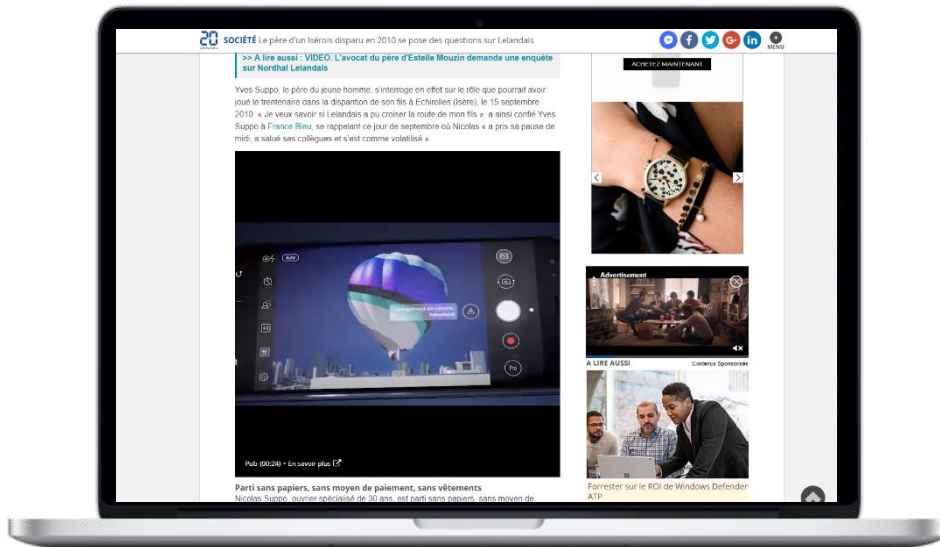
20 SOCIÉTÉ Le père d'un Isérois disparu en 2010 se pose des questions sur Lelandais

MENU

>> A lire aussi : VIDEO. L'avocat du père d'Estelle Mouzin demande une enquête sur Nordhal Lelandais

Yves Suppo, le père du jeune homme, s'interroge en effet sur le rôle que pourrait avoir joué le trentenaire dans la disparition de son fils à Echirolles (Isère), le 15 septembre 2010. « Je veux savoir si Lelandais a pu croiser la route de mon fils », a ainsi confié Yves Suppo à France Bleu, se rappelant ce jour de septembre où Nicolas « a pris sa pause de midi, a salué ses collègues et s'est comme volatilisé ».

Pub (00:24) • En savoir plus

Parti sans papiers, sans moyen de paiement, sans vêtements

Nicolas Suppo, ouvrier spécialisé de 30 ans, est parti sans papiers, sans moyen de

ACHETEZ MAINTENANT

Advertisement

A LIRE AUSSI

Contenus Sponsorisés

Forrester sur le ROI de Windows Defender ATP